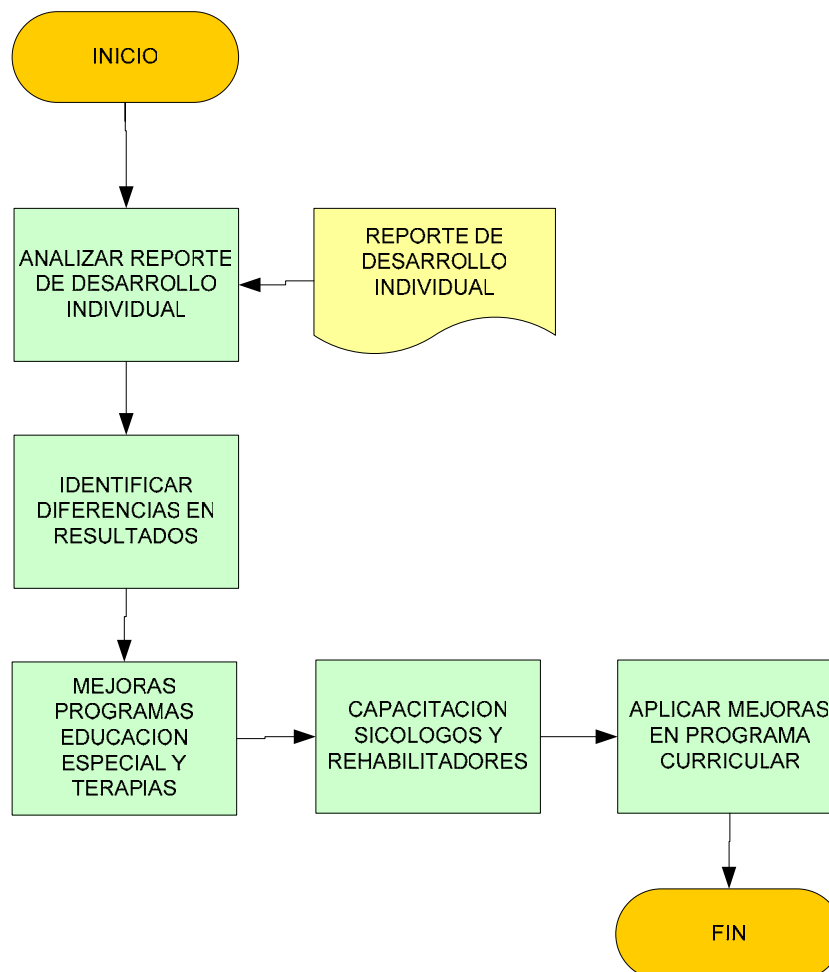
INICIO

ANALIZAR REPORTE DE DESARROLLO INDIVIDUAL

REPORTE DE DESARROLLO INDIVIDUAL

IDENTIFICAR DIFERENCIAS EN RESULTADOS

MEJORAS PROGRAMAS EDUCACION ESPECIAL Y TERAPIAS

CAPACITACION SICOLOGOS Y REHABILITADORES

APLICAR MEJORAS EN PROGRAMA CURRICULAR

FIN